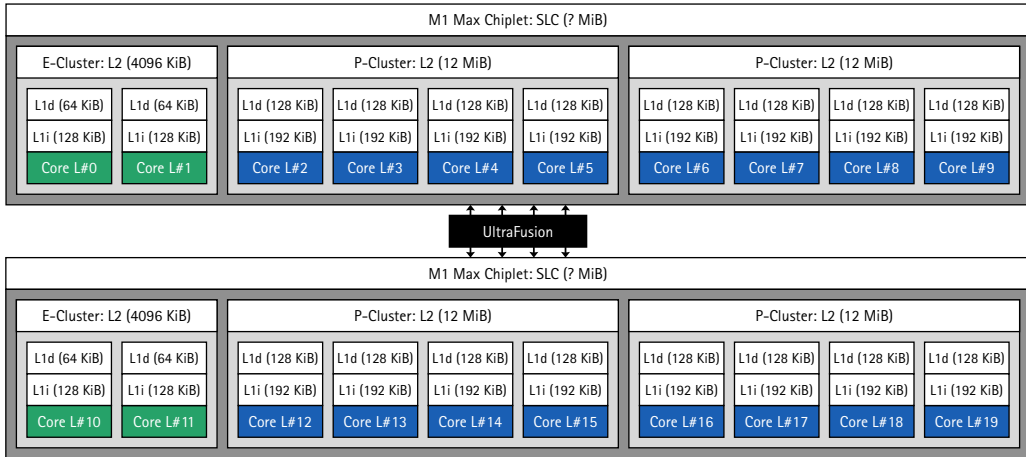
M1 Max Chiplet: SLC (? MiB)

E-Cluster: L2 (4096 KiB)

L1d (64 KiB)
L1i (128 KiB)
Core L#0

L1d (64 KiB)
L1i (128 KiB)
Core L#1

P-Cluster: L2 (12 MiB)

L1d (128 KiB)
L1i (192 KiB)
Core L#2

L1d (128 KiB)
L1i (192 KiB)
Core L#3

L1d (128 KiB)
L1i (192 KiB)
Core L#4

L1d (128 KiB)
L1i (192 KiB)
Core L#5

P-Cluster: L2 (12 MiB)

L1d (128 KiB)
L1i (192 KiB)
Core L#6

L1d (128 KiB)
L1i (192 KiB)
Core L#7

L1d (128 KiB)
L1i (192 KiB)
Core L#8

L1d (128 KiB)
L1i (192 KiB)
Core L#9

UltraFusion

M1 Max Chiplet: SLC (? MiB)

E-Cluster: L2 (4096 KiB)

L1d (64 KiB)
L1i (128 KiB)
Core L#10

L1d (64 KiB)
L1i (128 KiB)
Core L#11

P-Cluster: L2 (12 MiB)

L1d (128 KiB)
L1i (192 KiB)
Core L#12

L1d (128 KiB)
L1i (192 KiB)
Core L#13

L1d (128 KiB)
L1i (192 KiB)
Core L#14

L1d (128 KiB)
L1i (192 KiB)
Core L#15

P-Cluster: L2 (12 MiB)

L1d (128 KiB)
L1i (192 KiB)
Core L#16

L1d (128 KiB)
L1i (192 KiB)
Core L#17

L1d (128 KiB)
L1i (192 KiB)
Core L#18

L1d (128 KiB)
L1i (192 KiB)
Core L#19